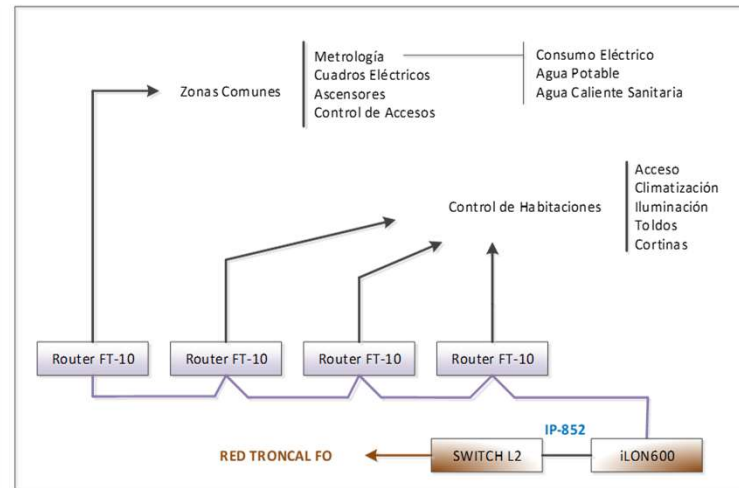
Zonas Comunes

Metrología
Cuadros Eléctricos
Ascensores
Control de Accesos

Consumo Eléctrico
Agua Potable
Agua Caliente Sanitaria

Control de Habitaciones

Acceso
Climatización
Iluminación
Toldos
Cortinas

Router FT-10
Router FT-10
Router FT-10
Router FT-10

IP-852

RED TRONCAL FO
SWITCH L2
iLON600